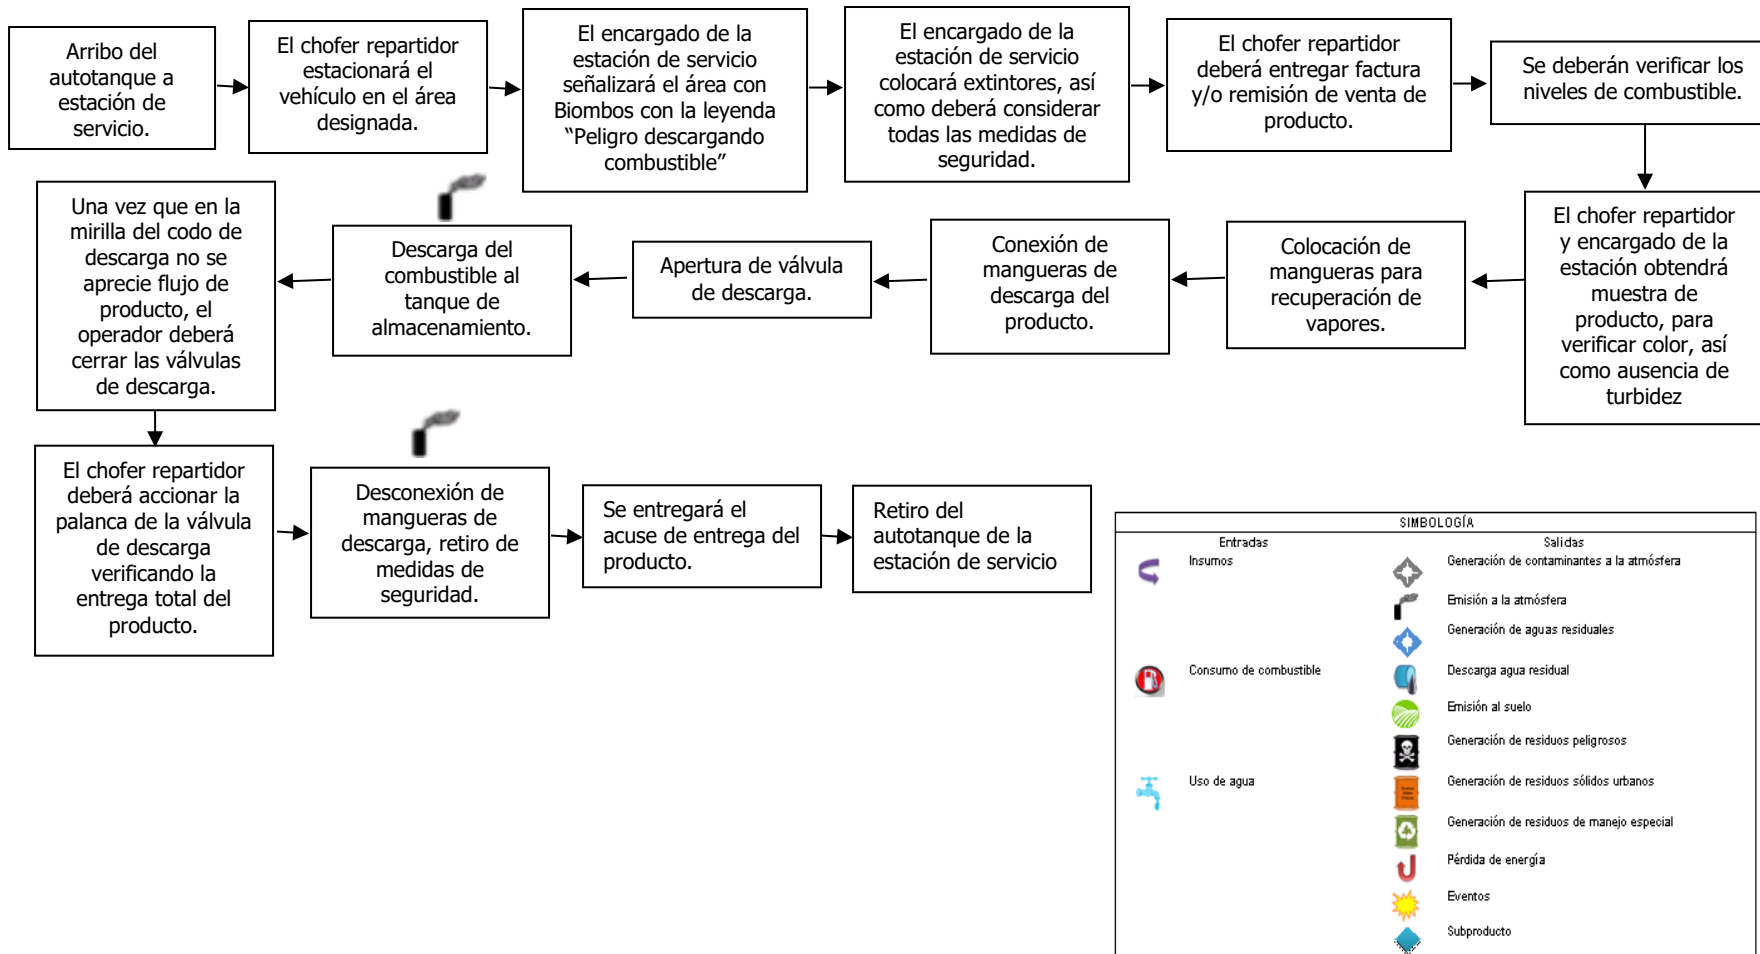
Arribo del autotanque a estación de servicio.

El chofer repartidor estacionará el vehículo en el área designada.

El encargado de la estación de servicio señalizará el área con Biombos con la leyenda “Peligro descargando combustible”

El encargado de la estación de servicio colocará extintores, así como deberá considerar todas las medidas de seguridad.

El chofer repartidor deberá entregar factura y/o remisión de venta de producto.

Se deberán verificar los niveles de combustible.

El chofer repartidor y encargado de la estación obtendrá muestra de producto, para verificar color, así como ausencia de turbidez

Colocación de mangueras para recuperación de vapores.

Conexión de mangueras de descarga del producto.

Apertura de válvula de descarga.

Descarga del combustible al tanque de almacenamiento.

Una vez que en la mirilla del codo de descarga no se aprecie flujo de producto, el operador deberá cerrar las válvulas de descarga.

El chofer repartidor deberá accionar la palanca de la válvula de descarga verificando la entrega total del producto.

Desconexión de mangueras de descarga, retiro de medidas de seguridad.

Se entregará el acuse de entrega del producto.

Retiro del autotanque de la estación de servicio

SIMBOLOGÍA

Entradas

Insumos

Consumo de combustible

Uso de agua

Salidas

Generación de contaminantes a la atmósfera

Emisión a la atmósfera

Generación de aguas residuales

Descarga agua residual

Emisión al suelo

Generación de residuos peligrosos

Generación de residuos sólidos urbanos

Generación de residuos de manejo especial

Pérdida de energía

Eventos

Subproducto